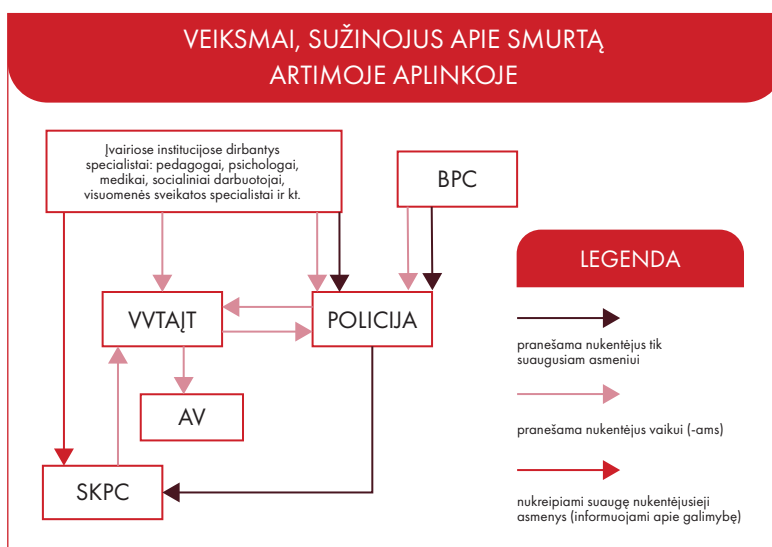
VEIKSMAI, SUŽINOJUS APIE SMURTĄ ARTIMOJE APLINKOJE

Įvairiose institucijose dirbantys specialistai: pedagogai, psichologai, medikai, socialiniai darbuotojai, visuomenės sveikatos specialistai ir kt.

BPC

VVTAĮT

POLICIJA

AV

SKPC

LEGENDA

pranešama nukentėjus tik suaugusiam asmeniui

pranešama nukentėjus vaikui (-ams)

nukreipiami suaugę nukentėjusieji asmenys (informuojami apie galimybę)